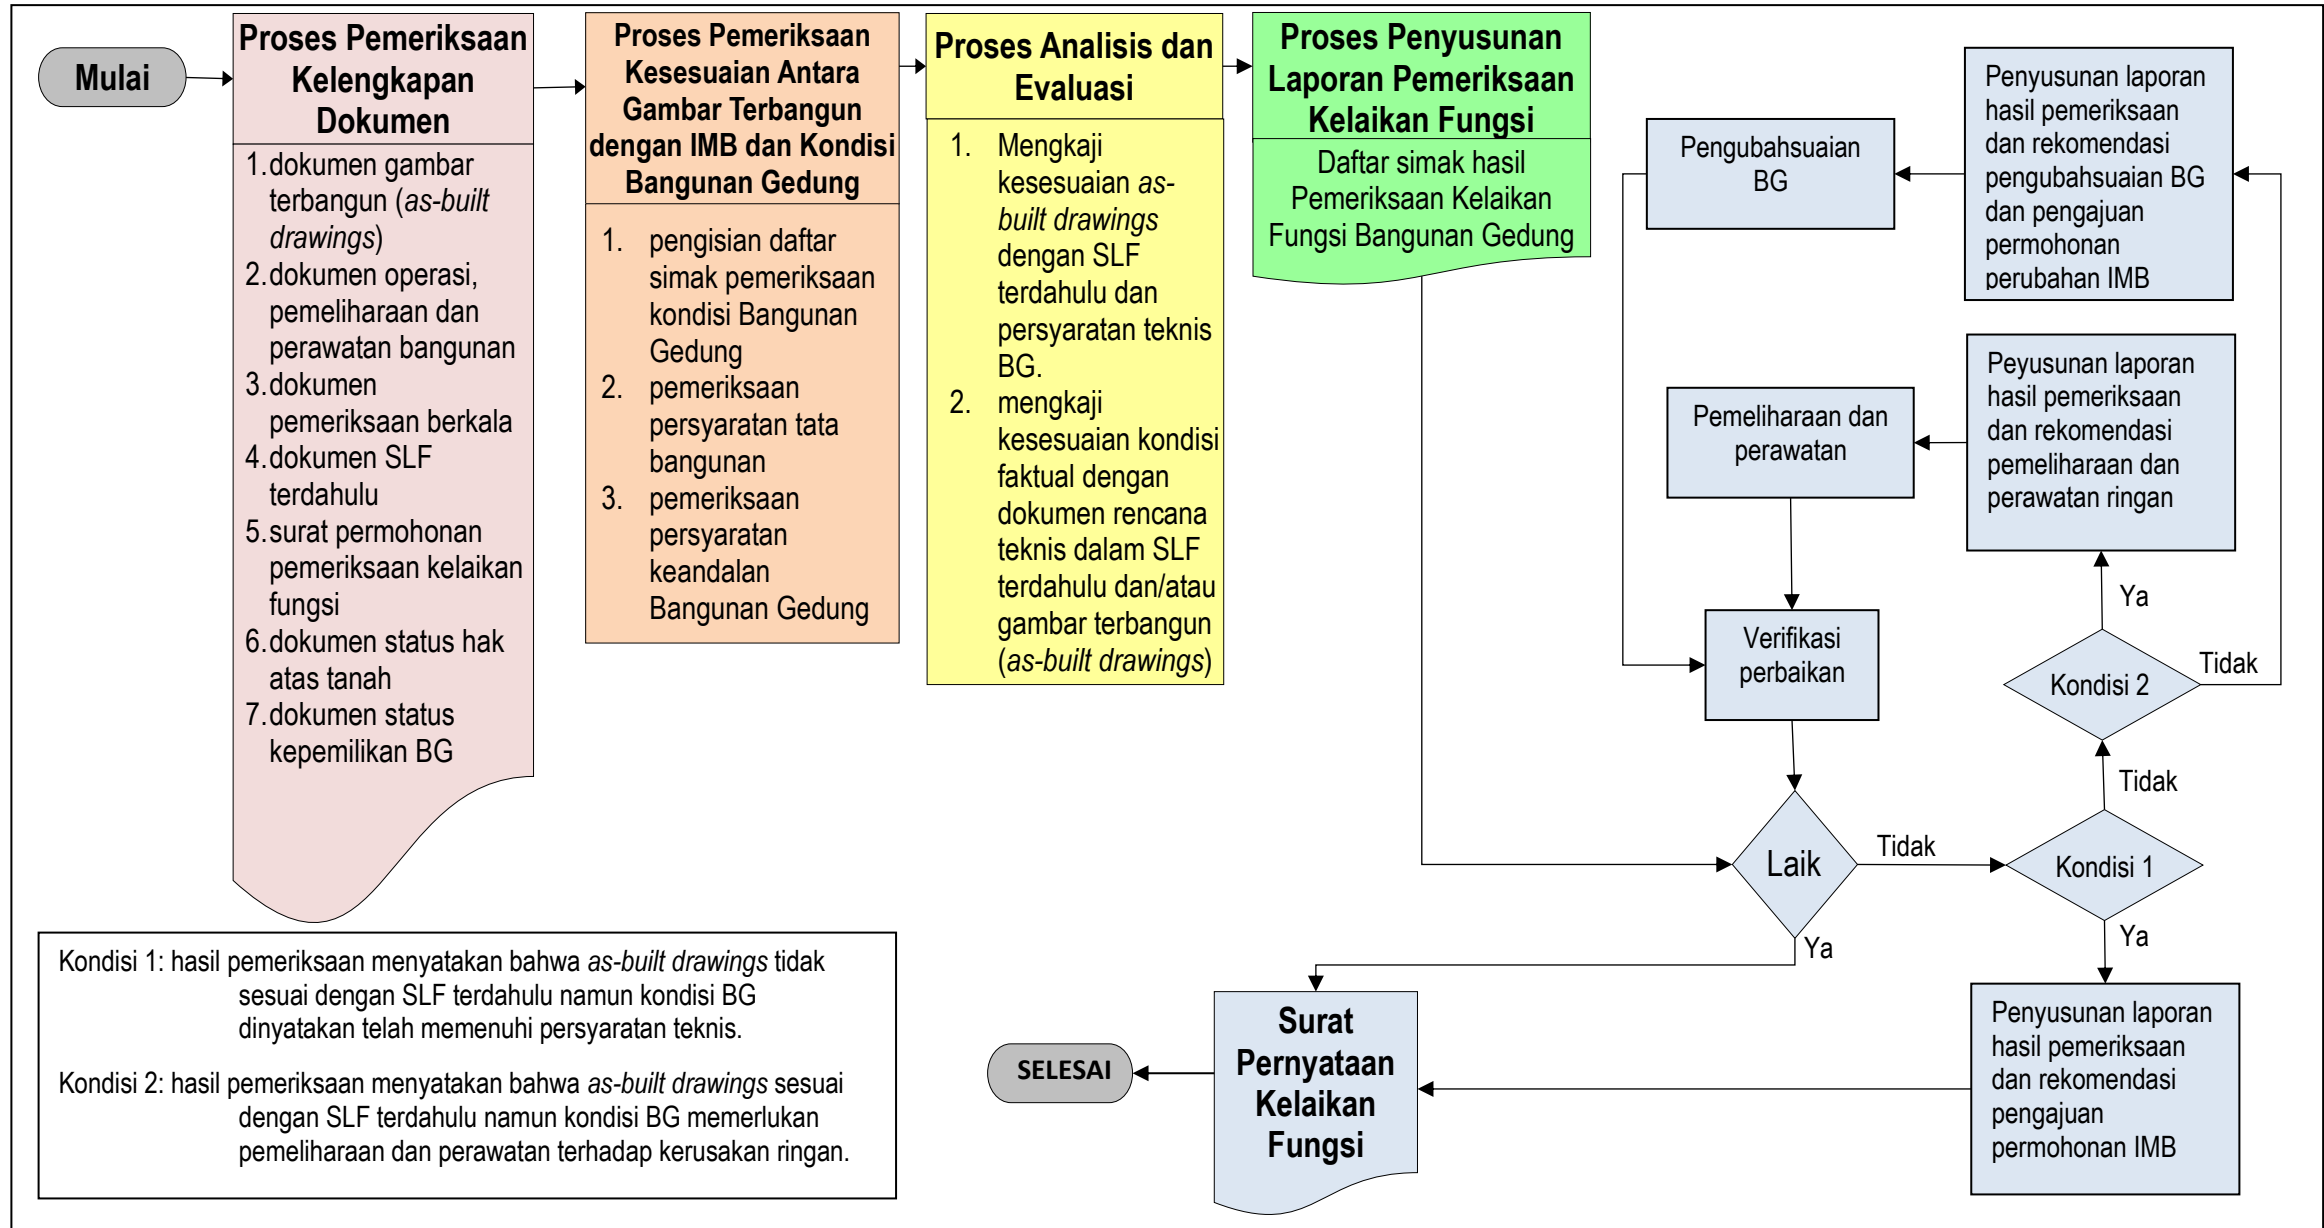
Mulai

Proses Pemeriksaan Kelengkapan Dokumen

1. dokumen gambar terbangun (as-built drawings)
2. dokumen operasi, pemeliharaan dan perawatan bangunan
3. dokumen pemeriksaan berkala
4. dokumen SLF terdahulu
5. surat permohonan pemeriksaan kelaikan fungsi
6. dokumen status hak atas tanah
7. dokumen status kepemilikan BG

Proses Pemeriksaan Kesesuaian Antara Gambar Terbangun dengan IMB dan Kondisi Bangunan Gedung

1. pengisian daftar simak pemeriksaan kondisi Bangunan Gedung
2. pemeriksaan persyaratan tata bangunan
3. pemeriksaan persyaratan keandalan Bangunan Gedung

Proses Analisis dan Evaluasi

1. Mengkaji kesesuaian as-built drawings dengan SLF terdahulu dan persyaratan teknis BG.
2. mengkaji kesesuaian kondisi faktual dengan dokumen rencana teknis dalam SLF terdahulu dan/atau gambar terbangun (as-built drawings)

Proses Penyusunan Laporan Pemeriksaan Kelaikan Fungsi

Daftar simak hasil Pemeriksaan Kelaikan Fungsi Bangunan Gedung

Pengubahsuaian BG

Penyusunan laporan hasil pemeriksaan dan rekomendasi pengubahsuaian BG dan pengajuan permohonan perubahan IMB

Pemeliharaan dan perawatan

Peyusunan laporan hasil pemeriksaan dan rekomendasi pemeliharaan dan perawatan ringan

Ya

Verifikasi perbaikan

Kondisi 2

Tidak

Tidak

Laik

Tidak

Kondisi 1

Ya

Ya

Kondisi 1: hasil pemeriksaan menyatakan bahwa as-built drawings tidak sesuai dengan SLF terdahulu namun kondisi BG dinyatakan telah memenuhi persyaratan teknis.

Kondisi 2: hasil pemeriksaan menyatakan bahwa as-built drawings sesuai dengan SLF terdahulu namun kondisi BG memerlukan pemeliharaan dan perawatan terhadap kerusakan ringan.

SELESAI

Surat Pernyataan Kelaikan Fungsi

Penyusunan laporan hasil pemeriksaan dan rekomendasi pengajuan permohonan IMB